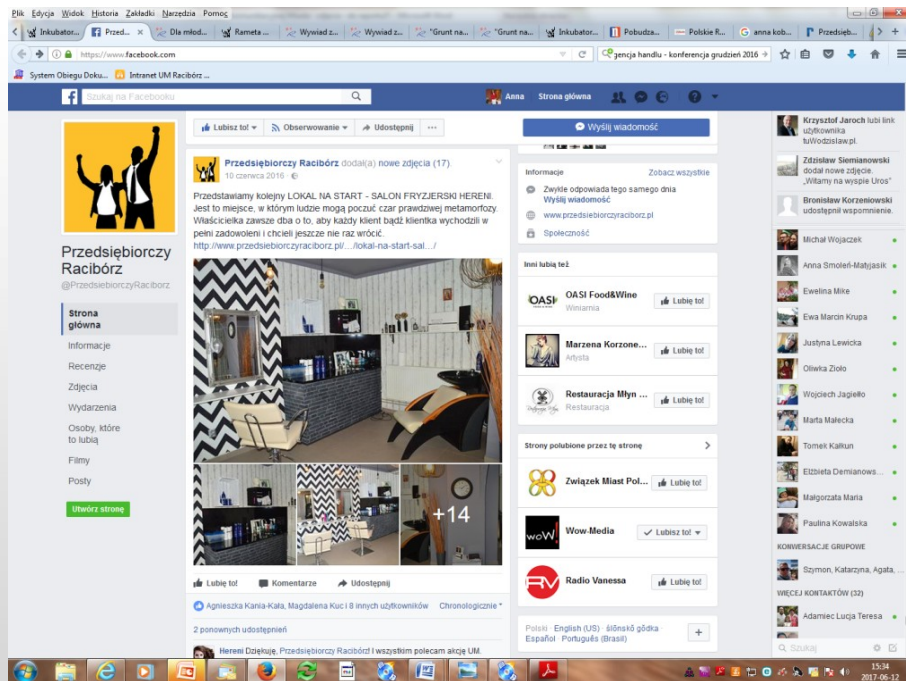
Plik Edycja Widok Historia Zakładki Narzędzia Pomoc

Inkubator... Przed... Dla młod... Rameta ... Wywiad z... Wywiad z... "Grunt na... "Grunt na... Inkubator... Pobudza... Polskie R... anna kob... Przedsięb...

https://www.facebook.com

gencja handlu - konferencja grudzień 2016

System Obiegu Doku... Intranet UM Racibórz

Szukaj na Facebooku

Anna Strona główna

Przedsiębiorczy Racibórz

@PrzedsiebiorczyRaciborz

Strona główna

Informacje

Recenzje

Zdjęcia

Wydarzenia

Osoby, które to lubią

Filmy

Posty

Utwórz stronę

Lubisz to! Obserwowanie Udostępnij ...

Przedsiębiorczy Racibórz dodał(a) nowe zdjęcia (17)

10 czerwca 2016

Przedstawiamy kolejny LOKAL NA START - SALON FRYZJERSKI HERENI. Jest to miejsce, w którym ludzie mogą poczuć czar prawdziwej metamorfozy. Właścicielka zawsze dba o to, aby każdy klient bądź klientka wychodzili w pełni zadowoleni i chcieli jeszcze nie raz wrócić. http://www.przedsiebiorczyraciborz.pl/.../lokal-na-start-sal.../

+14

Lubię to! Komentarze Udostępnij

Agnieszka Kania-Kała, Magdalena Kuc i 8 innych użytkowników Chronologicznie

2 ponownych udostępnień

Hereni Dziękuję, Przedsiębiorczy Racibórz! I wszystkim polecam akcję UM.

Wyślij wiadomość

Informacje Zobacz wszystkie

Zwykle odpowiada tego samego dnia

Wyślij wiadomość

www.przedsiebiorczyraciborz.pl

Społeczność

Inni lubią też:

OASI Food&Wine
Winiarnia
Lubię to!

Marzena Korzone...
Artysta
Lubię to!

Restauracja Młyn ...
Restauracja
Lubię to!

Strony polubione przez tę stronę

Związek Miast Pol...
Lubię to!

Wow-Media
Lubisz to!

Radio Vanessa
Lubię to!

Polski · English (US) · ślōnskŏ gŏdka
Español · Português (Brasil)

Krzysztof Jaroch lubi link użytkownika tuWodzislaw.pl.

Zdzisław Siemianowski dodał nowe zdjęcie. „Witamy na wyspie Uros"

Bronisław Korzeniowski udostępnił wspomnienie.

Michał Wojaczek

Anna Smoleń-Matyjasik

Ewelina Mike

Ewa Marcin Krupa

Justyna Lewicka

Oliwka Zioło

Wojciech Jagiełło

Marta Małecka

Tomek Kałkun

Elżbieta Demianows...

Małgorzata Maria

Paulina Kowalska

KONWERSACJE GRUPOWE

Szymon, Katarzyna, Agata, ...

WIĘCEJ KONTAKTÓW (32)

Adamiec Lucja Teresa

Szukaj

15:34
2017-06-12